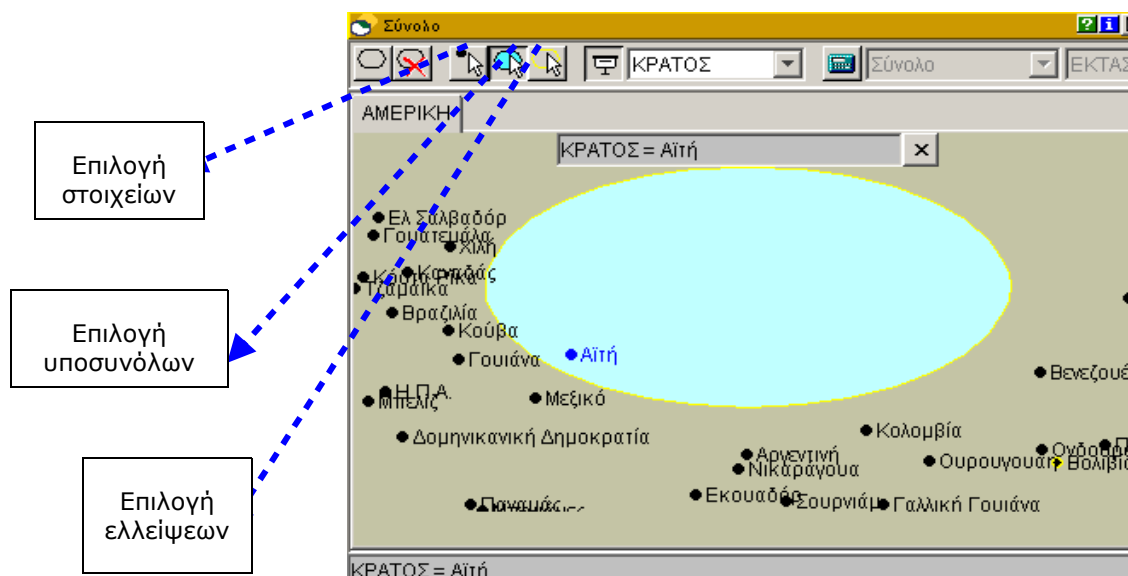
Σύνολο

ΚΡΑΤΟΣ

Σύνολο

ΕΚΤΑΣ

ΑΜΕΡΙΚΗ

ΚΡΑΤΟΣ = Αϊτή

Επιλογή στοιχείων

Επιλογή υποσυνόλων

Επιλογή ελλείψεων

Ελ Σαλβαδόρ
Γουατεμάλα
Χιλή
Καναδάς
Κόστα Ρίκα
Τζαμάικα
Βραζιλία
Κούβα
Γουιάνα
Αϊτή
Η.Π.Α.
Μπελίζ
Μεξικό
Δομηνικανική Δημοκρατία
Αργεντινή
Νικαράγουα
Κολομβία
Ουρουγουάη
Βολιβία
Ονδούρα
Βενεζουέ
Εκουαδόρ
Σουρινάμ
Γαλλική Γουιάνα
Παναμάς

ΚΡΑΤΟΣ = Αϊτή